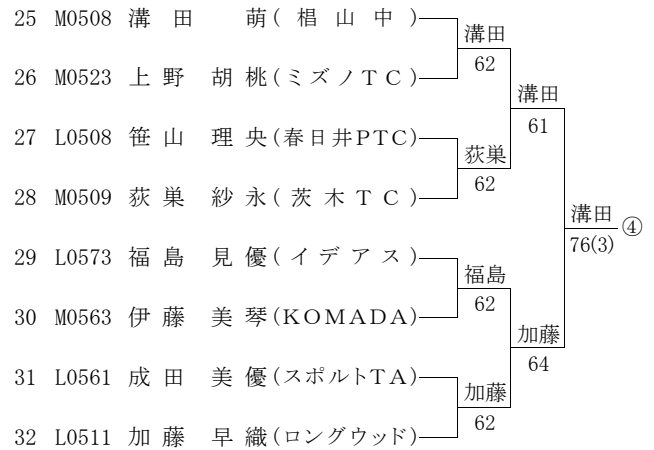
25 M0508 溝田 萌(椙山中)
26 M0523 上野 胡桃(ミズノTC)
27 L0508 笹山 理央(春日井PTC)
28 M0509 荻巣 紗永(茨木TC)
29 L0573 福島 見優(イデアス)
30 M0563 伊藤 美琴(KOMADA)
31 L0561 成田 美優(スポルトTA)
32 L0511 加藤 早織(ロングウッド)

溝田
62
荻巣
62
福島
62
加藤
62

溝田
61
加藤
64

溝田
76(3)
④